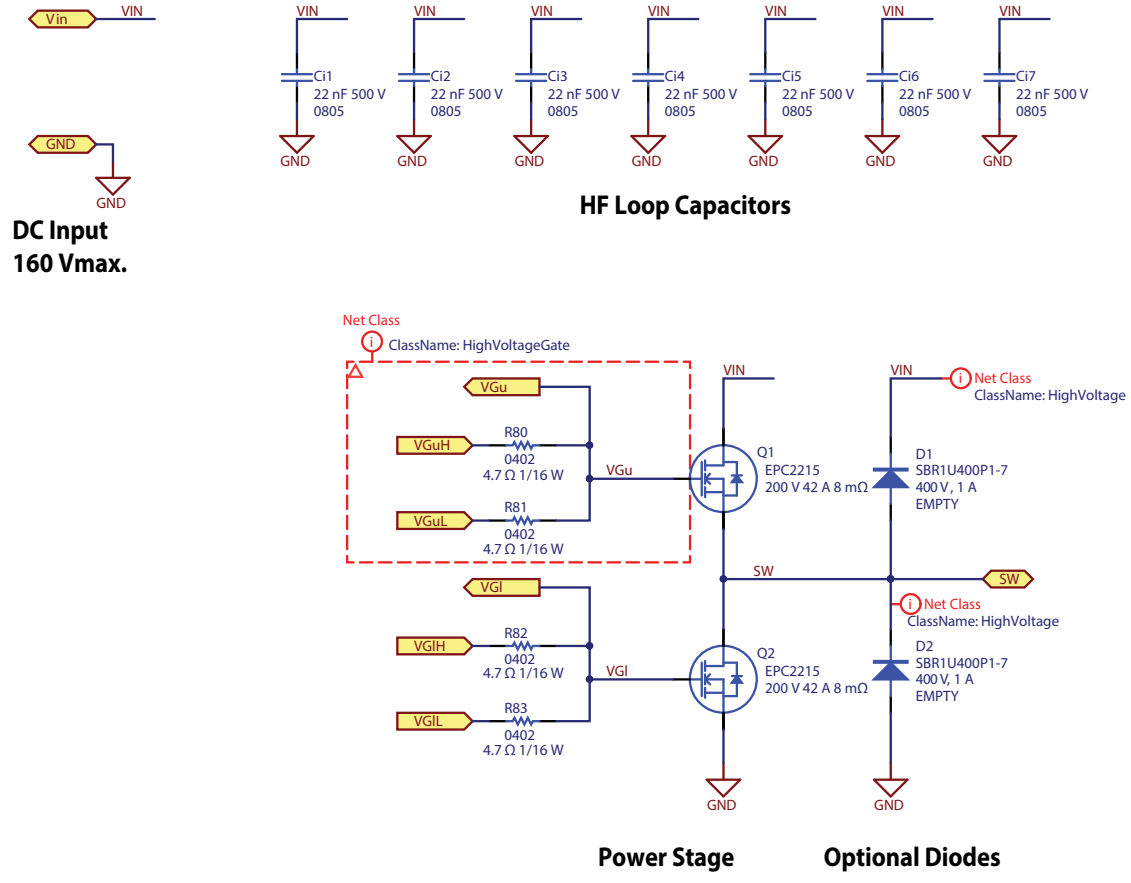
Vin VIN

GND
GND

DC Input
160 Vmax.

VIN
Ci1
22 nF 500 V
0805
GND

VIN
Ci2
22 nF 500 V
0805
GND

VIN
Ci3
22 nF 500 V
0805
GND

VIN
Ci4
22 nF 500 V
0805
GND

VIN
Ci5
22 nF 500 V
0805
GND

VIN
Ci6
22 nF 500 V
0805
GND

VIN
Ci7
22 nF 500 V
0805
GND

HF Loop Capacitors

Net Class
ClassName: HighVoltageGate

VGu
VGuH
R80
0402
4.7 Ω 1/16 W
VGu
VGuL
R81
0402
4.7 Ω 1/16 W

VGl
VGlH
R82
0402
4.7 Ω 1/16 W
VGl
VGlL
R83
0402
4.7 Ω 1/16 W

VIN
Q1
EPC2215
200 V 42 A 8 mΩ
SW
Q2
EPC2215
200 V 42 A 8 mΩ
GND

VIN
Net Class
ClassName: HighVoltage
D1
SBR1U400P1-7
400 V, 1 A
EMPTY
SW
Net Class
ClassName: HighVoltage
D2
SBR1U400P1-7
400 V, 1 A
EMPTY
GND

Power Stage
Optional Diodes